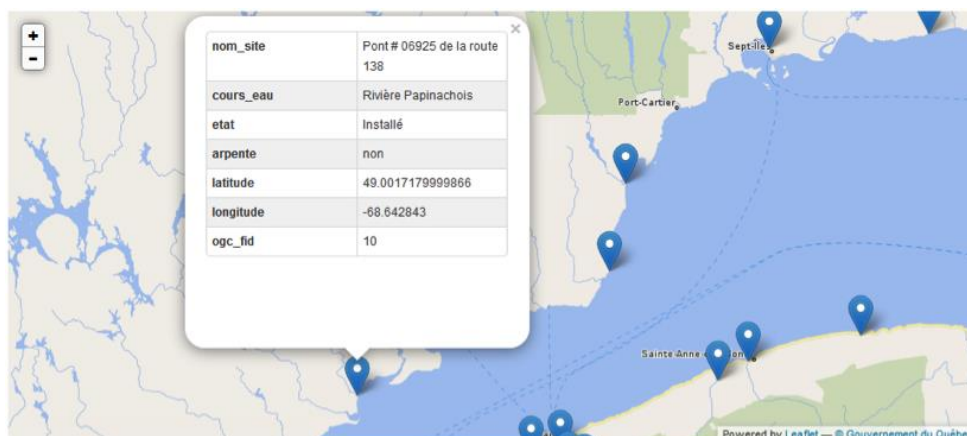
+
-

×

| nom_site | Pont # 06925 de la route 138 |
|---|---|
| cours_eau | Rivière Papinachois |
| etat | Installé |
| arpente | non |
| latitude | 49.0017179999866 |
| longitude | -68.642843 |
| ogc_fid | 10 |

Sept-Îles

Port-Cartier

Sainte Anne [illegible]

Powered by Leaflet — © Gouvernement du Québe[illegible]